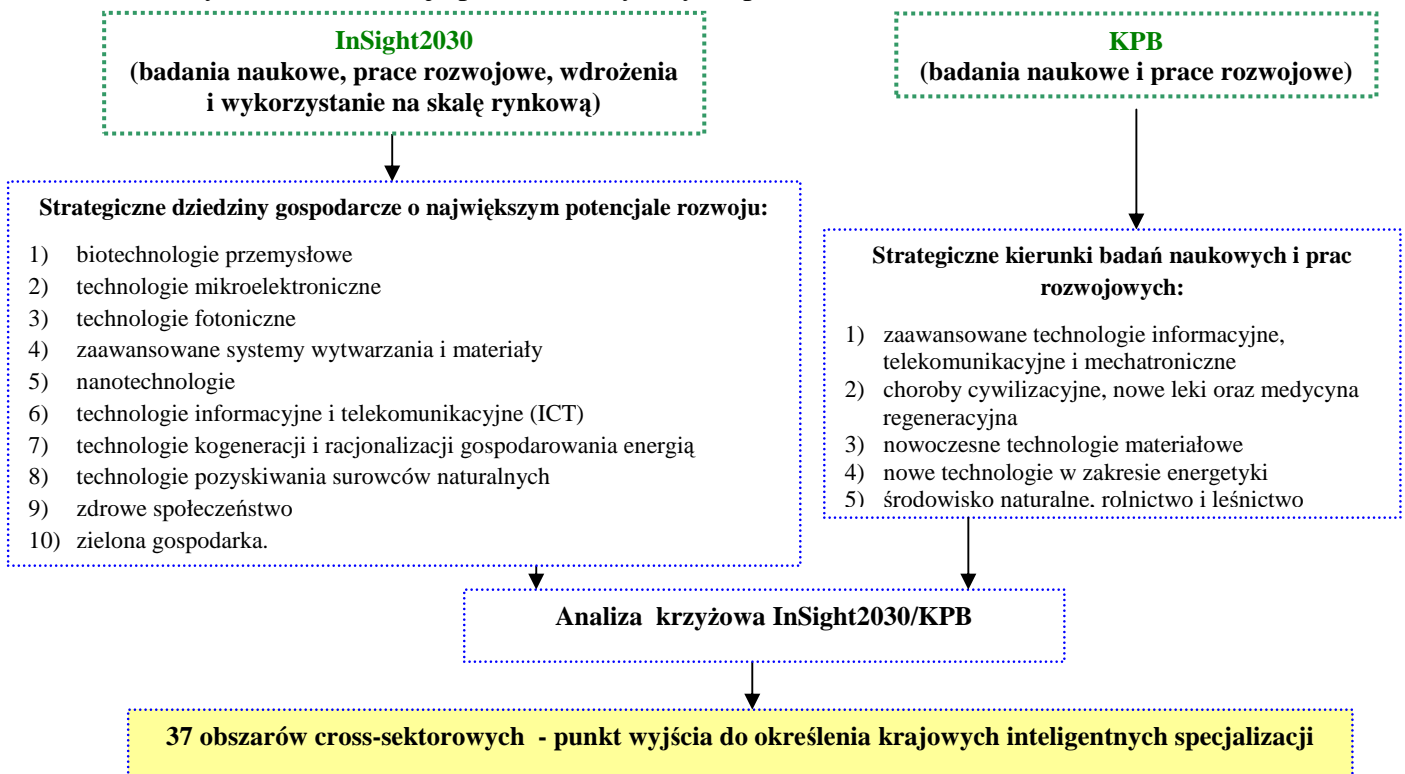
InSight2030
(badania naukowe, prace rozwojowe, wdrożenia i wykorzystanie na skalę rynkową)

KPB
(badania naukowe i prace rozwojowe)

Strategiczne dziedziny gospodarcze o największym potencjale rozwoju:

1) biotechnologie przemysłowe
2) technologie mikroelektroniczne
3) technologie fotoniczne
4) zaawansowane systemy wytwarzania i materiały
5) nanotechnologie
6) technologie informacyjne i telekomunikacyjne (ICT)
7) technologie kogeneracji i racjonalizacji gospodarowania energią
8) technologie pozyskiwania surowców naturalnych
9) zdrowe społeczeństwo
10) zielona gospodarka.

Strategiczne kierunki badań naukowych i prac rozwojowych:

1) zaawansowane technologie informacyjne, telekomunikacyjne i mechatroniczne
2) choroby cywilizacyjne, nowe leki oraz medycyna regeneracyjna
3) nowoczesne technologie materiałowe
4) nowe technologie w zakresie energetyki
5) środowisko naturalne. rolnictwo i leśnictwo

Analiza krzyżowa InSight2030/KPB

37 obszarów cross-sektorowych - punkt wyjścia do określenia krajowych inteligentnych specjalizacji